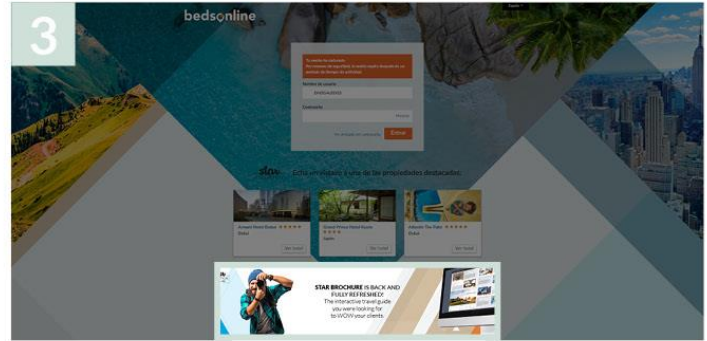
3

bedsonline

Nombre de usuario

Contraseña

Entrar

Echa un vistazo a una de las propiedades destacadas

Ver hotel

Ver hotel

Ver hotel

STAR BROCHURE IS BACK AND FULLY REFRESHED!
The interactive travel guide you were looking for to WOW your clients